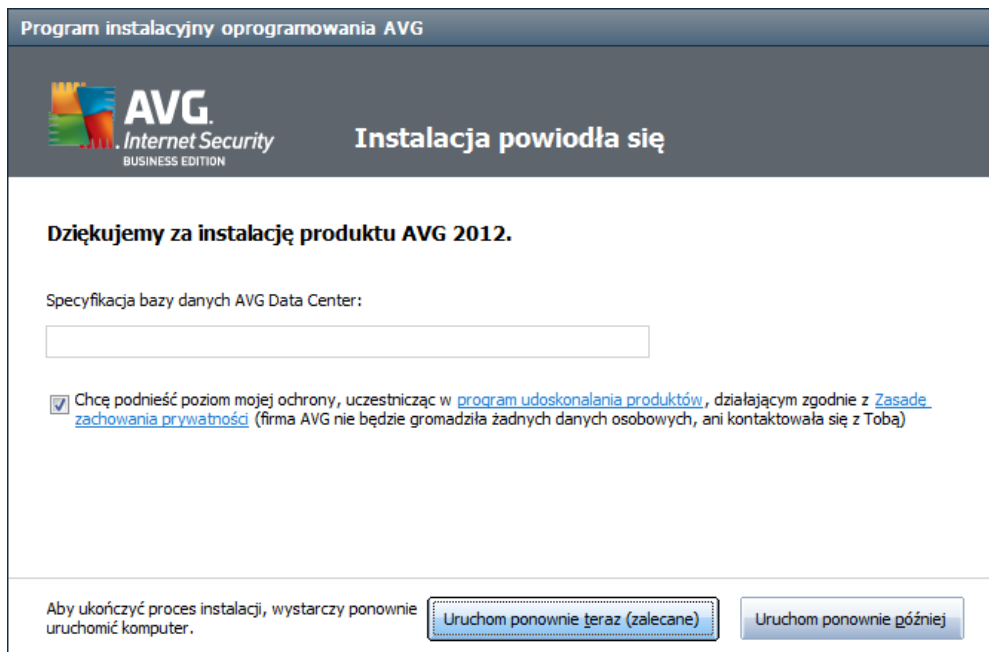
Program instalacyjny oprogramowania AVG

AVG. Internet Security BUSINESS EDITION

Instalacja powiodła się

Dziękujemy za instalację produktu AVG 2012.

Specyfikacja bazy danych AVG Data Center:

Chcę podnieść poziom mojej ochrony, uczestnicząc w program udoskonalania produktów, działającym zgodnie z Zasadę zachowania prywatności (firma AVG nie będzie gromadziła żadnych danych osobowych, ani kontaktowała się z Tobą)

Aby ukończyć proces instalacji, wystarczy ponownie uruchomić komputer.

Uruchom ponownie teraz (zalecane)

Uruchom ponownie później